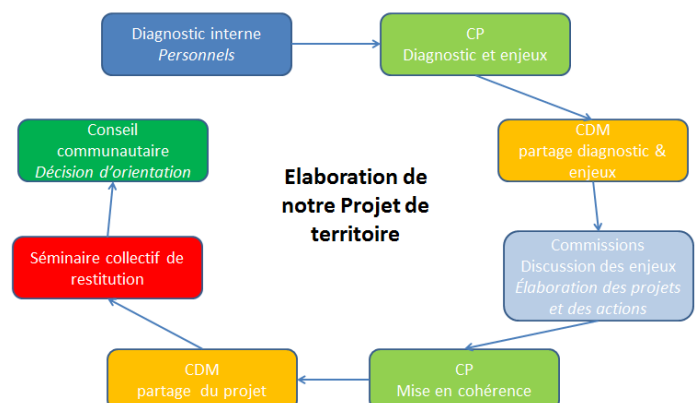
Diagnostic interne
*Personnels*

CP
Diagnostic et enjeux

CDM
partage diagnostic & enjeux

Commissions
Discussion des enjeux
*Élaboration des projets et des actions*

CP
Mise en cohérence

CDM
partage du projet

Séminaire collectif de restitution

Conseil communautaire
*Décision d'orientation*

**Elaboration de notre Projet de territoire**